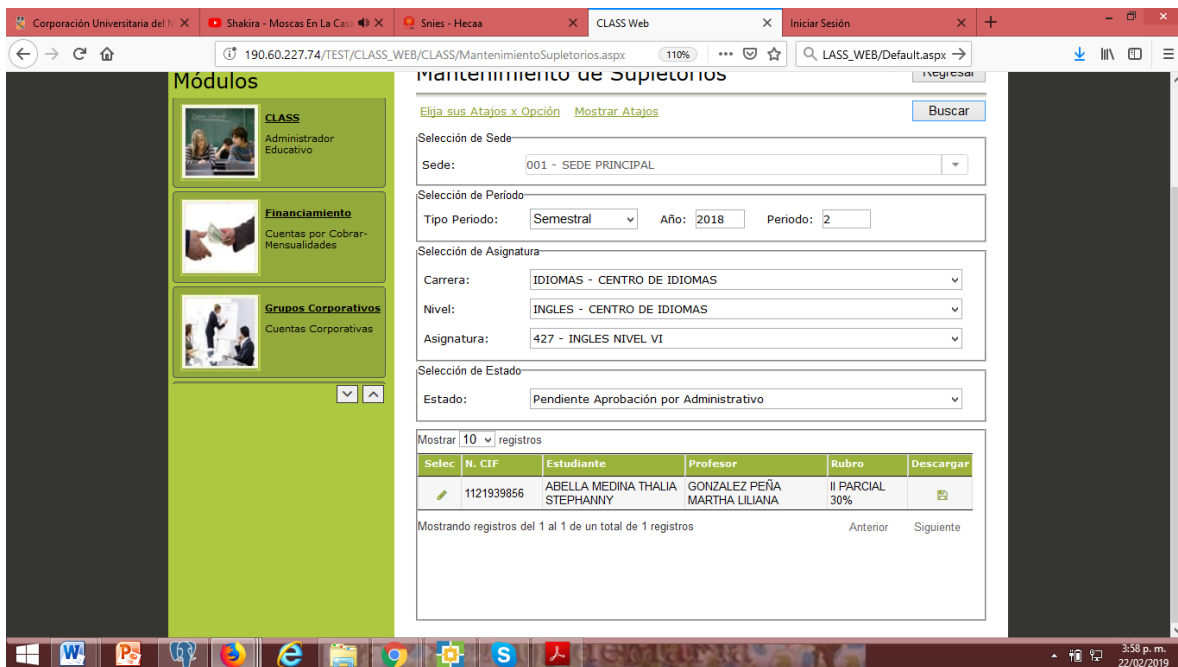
Corporación Universitaria del N | Shakira - Moscas En La Casa | Snies - Hecaa | CLASS Web | Iniciar Sesión

190.60.227.74/TEST/CLASS_WEB/CLASS/MantenimientoSupletorios.aspx 110% LASS_WEB/Default.aspx

Módulos

CLASS
Administrador Educativo

Financiamiento
Cuentas por Cobrar-Mensualidades

Grupos Corporativos
Cuentas Corporativas

Mantenimiento de Supletorios

Regresar

Elija sus Atajos x Opción Mostrar Atajos

Buscar

Selección de Sede
Sede: 001 - SEDE PRINCIPAL

Selección de Periodo
Tipo Periodo: Semestral Año: 2018 Periodo: 2

Selección de Asignatura
Carrera: IDIOMAS - CENTRO DE IDIOMAS
Nivel: INGLES - CENTRO DE IDIOMAS
Asignatura: 427 - INGLES NIVEL VI

Selección de Estado
Estado: Pendiente Aprobación por Administrativo

Mostrar 10 registros

| Selec | N. CIF | Estudiante | Profesor | Rubro | Descargar |
|---|---|---|---|---|---|
| | 1121939856 | ABELLA MEDINA THALIA STEPHANNY | GONZALEZ PEÑA MARTHA LILIANA | II PARCIAL 30% | |

Mostrando registros del 1 al 1 de un total de 1 registros Anterior Siguiente

3:58 p. m.
22/02/2019